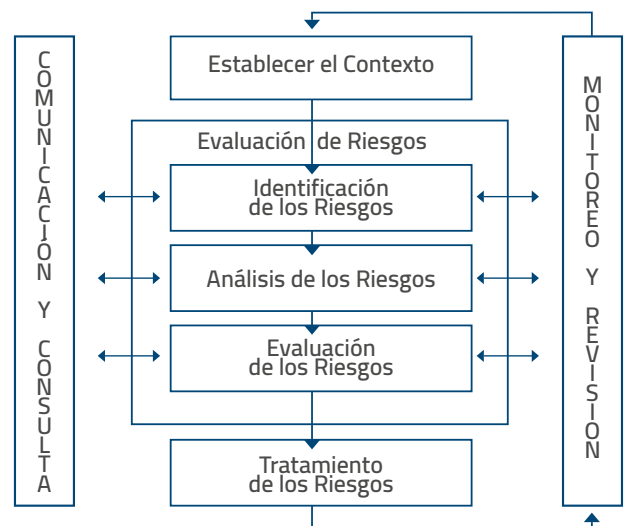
COMUNICACIÓN Y CONSULTA

Establecer el Contexto

Evaluación de Riesgos

Identificación de los Riesgos

Análisis de los Riesgos

Evaluación de los Riesgos

Tratamiento de los Riesgos

MONITOREO Y REVISIÓN